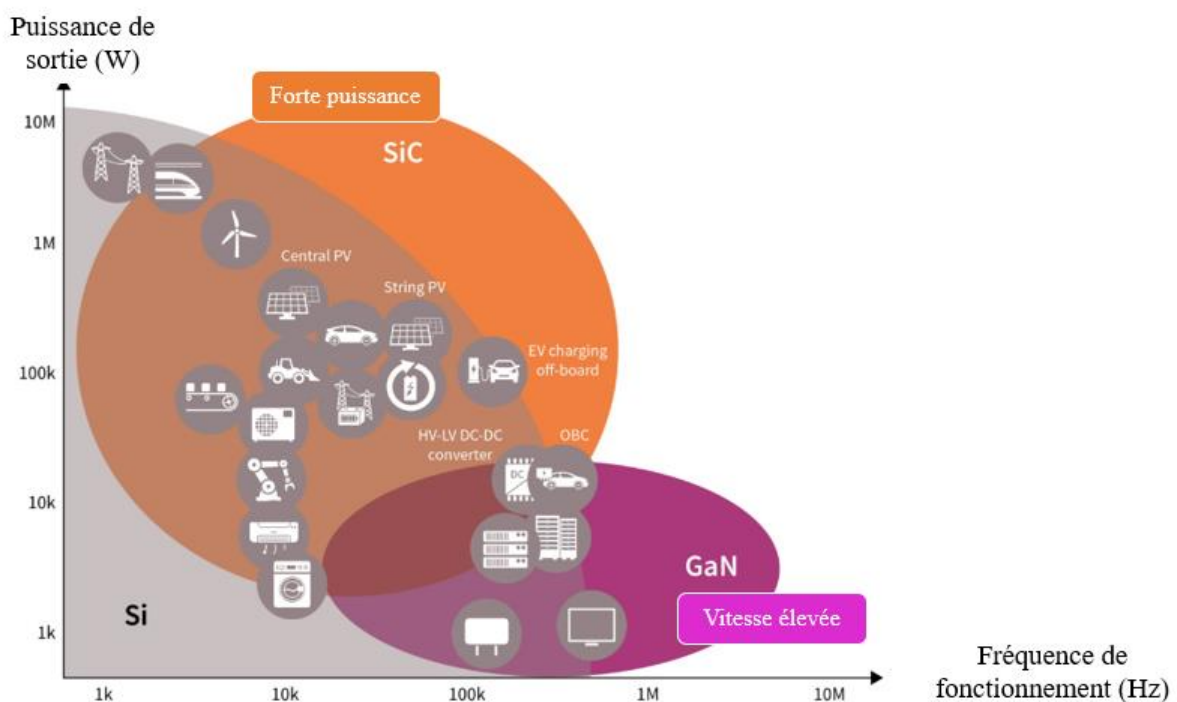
Puissance de sortie (W)

Forte puissance

SiC

10M

1M

100k

10k

1k

Central PV

String PV

EV charging off-board

HV-LV DC-DC converter

OBC

DC

GaN

Si

Vitesse élevée

1k

10k

100k

1M

10M

Fréquence de fonctionnement (Hz)